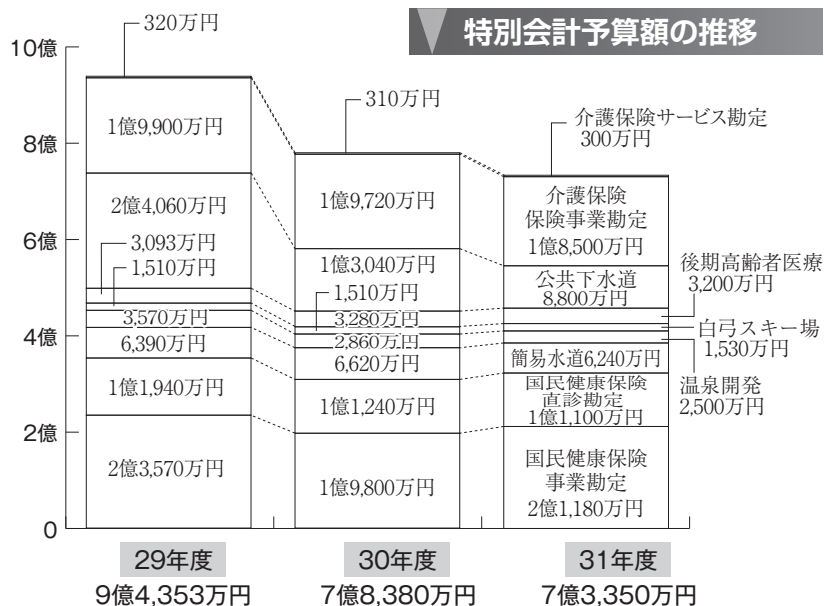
特別会計予算額の推移

10億
8億
6億
4億
2億
0

320万円
1億9,900万円
2億4,060万円
3,093万円
1,510万円
3,570万円
6,390万円
1億1,940万円
2億3,570万円

310万円
1億9,720万円
1億3,040万円
1,510万円
3,280万円
2,860万円
6,620万円
1億1,240万円
1億9,800万円

介護保険サービス勘定 300万円
介護保険 保険事業勘定 1億8,500万円
公共下水道 8,800万円
簡易水道6,240万円
国民健康保険 直診勘定 1億1,100万円
国民健康保険 事業勘定 2億1,180万円
後期高齢者医療 3,200万円
白弓スキー場 1,530万円
温泉開発 2,500万円

29年度
9億4,353万円

30年度
7億8,380万円

31年度
7億3,350万円